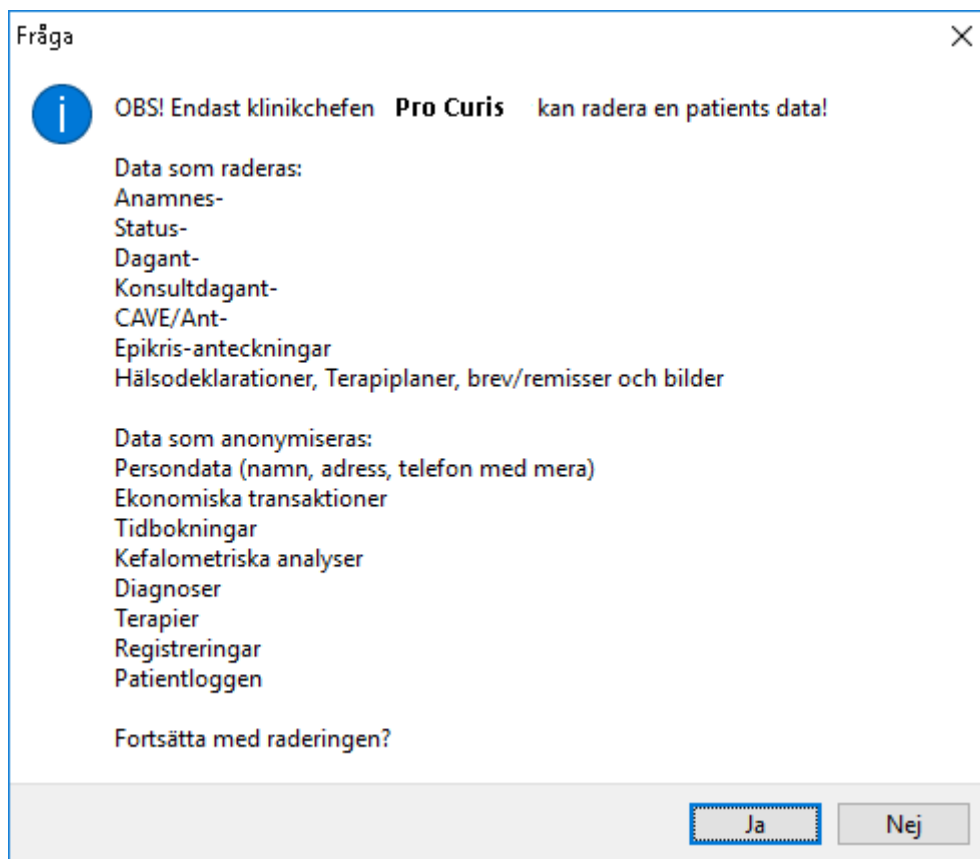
Fråga

OBS! Endast klinikchefen **Pro Curis** kan radera en patients data!

Data som raderas:
Anamnes-
Status-
Dagant-
Konsultdagant-
CAVE/Ant-
Epikris-anteckningar
Hälsodeklarationer, Terapiplaner, brev/remisser och bilder

Data som anonymiseras:
Persondata (namn, adress, telefon med mera)
Ekonomiska transaktioner
Tidbokningar
Kefalometriska analyser
Diagnoser
Terapier
Registreringar
Patientloggen

Fortsätta med raderingen?

Ja Nej